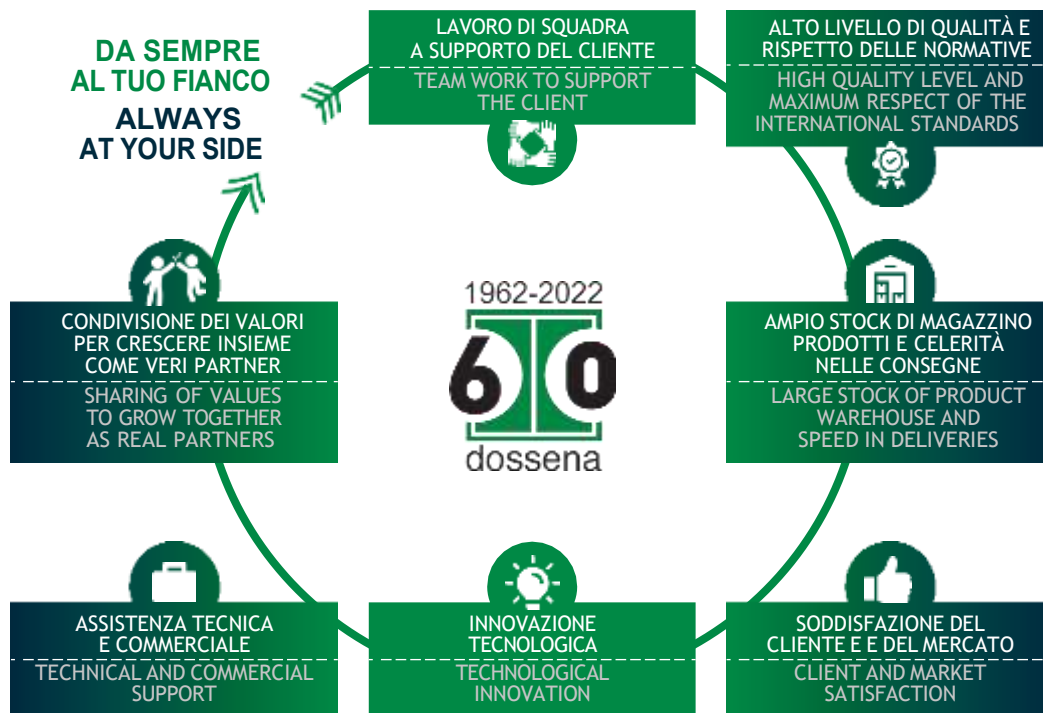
DA SEMPRE AL TUO FIANCO

ALWAYS AT YOUR SIDE

LAVORO DI SQUADRA A SUPPORTO DEL CLIENTE

TEAM WORK TO SUPPORT THE CLIENT

ALTO LIVELLO DI QUALITÀ E RISPETTO DELLE NORMATIVE

HIGH QUALITY LEVEL AND MAXIMUM RESPECT OF THE INTERNATIONAL STANDARDS

CONDIVISIONE DEI VALORI PER CRESCERE INSIEME COME VERI PARTNER

SHARING OF VALUES TO GROW TOGETHER AS REAL PARTNERS

1962-2022

60

dossena

AMPIO STOCK DI MAGAZZINO PRODOTTI E CELERITÀ NELLE CONSEGNE

LARGE STOCK OF PRODUCT WAREHOUSE AND SPEED IN DELIVERIES

ASSISTENZA TECNICA E COMMERCIALE

TECHNICAL AND COMMERCIAL SUPPORT

INNOVAZIONE TECNOLOGICA

TECHNOLOGICAL INNOVATION

SODDISFAZIONE DEL CLIENTE E E DEL MERCATO

CLIENT AND MARKET SATISFACTION